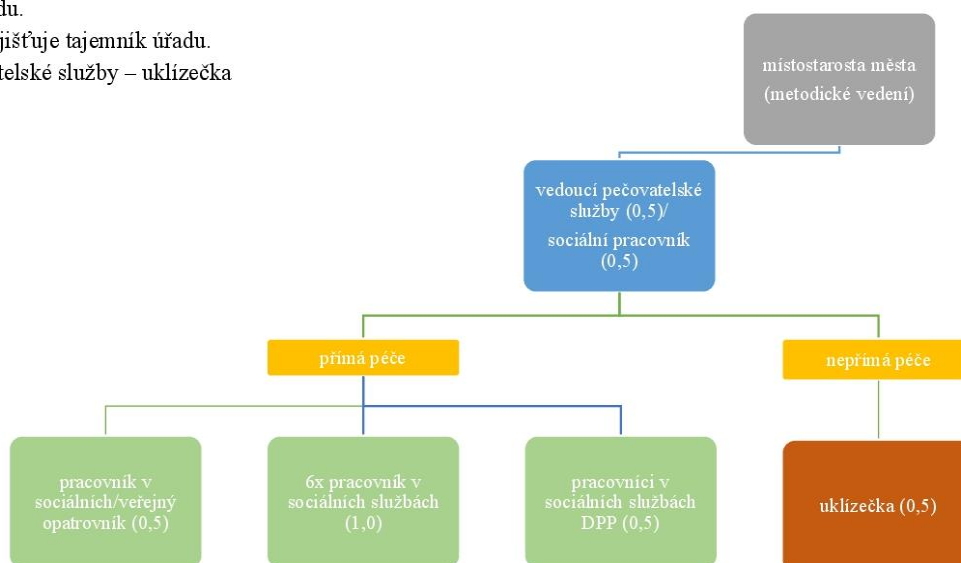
du.
jišťuje tajemník úřadu.
telské služby – uklízečka

místostarosta města (metodické vedení)

vedoucí pečovatelské služby (0,5)/ sociální pracovník (0,5)

přímá péče

nepřímá péče

pracovník v sociálních/veřejný opatrovník (0,5)

6x pracovník v sociálních službách (1,0)

pracovníci v sociálních službách DPP (0,5)

uklízečka (0,5)